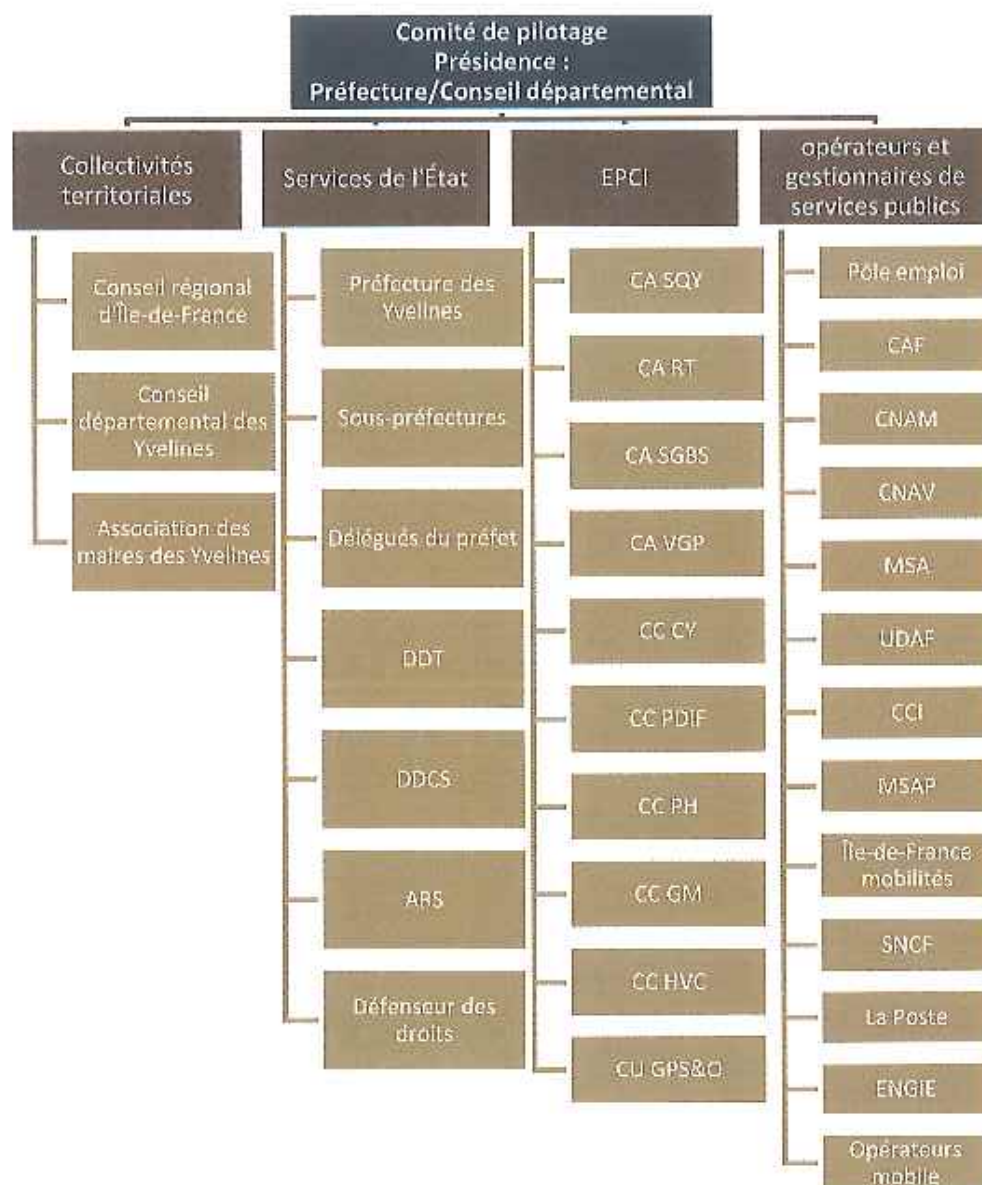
Comité de pilotage
Présidence :
Préfecture/Conseil départemental

Collectivités territoriales

Conseil régional d'Île-de-France

Conseil départemental des Yvelines

Association des maires des Yvelines

Services de l'État

Préfecture des Yvelines

Sous-préfectures

Délégués du préfet

DDT

DDCS

ARS

Défenseur des droits

EPCI

CA SQY

CA RT

CA SGBS

CA VGP

CC CY

CC PDIF

CC PH

CC GM

CC HVC

CU GPS&O

opérateurs et gestionnaires de services publics

Pôle emploi

CAF

CNAM

CNAV

MSA

UDAF

CCI

MSAP

Île-de-France mobilités

SNCF

La Poste

ENGIE

Opérateurs mobile